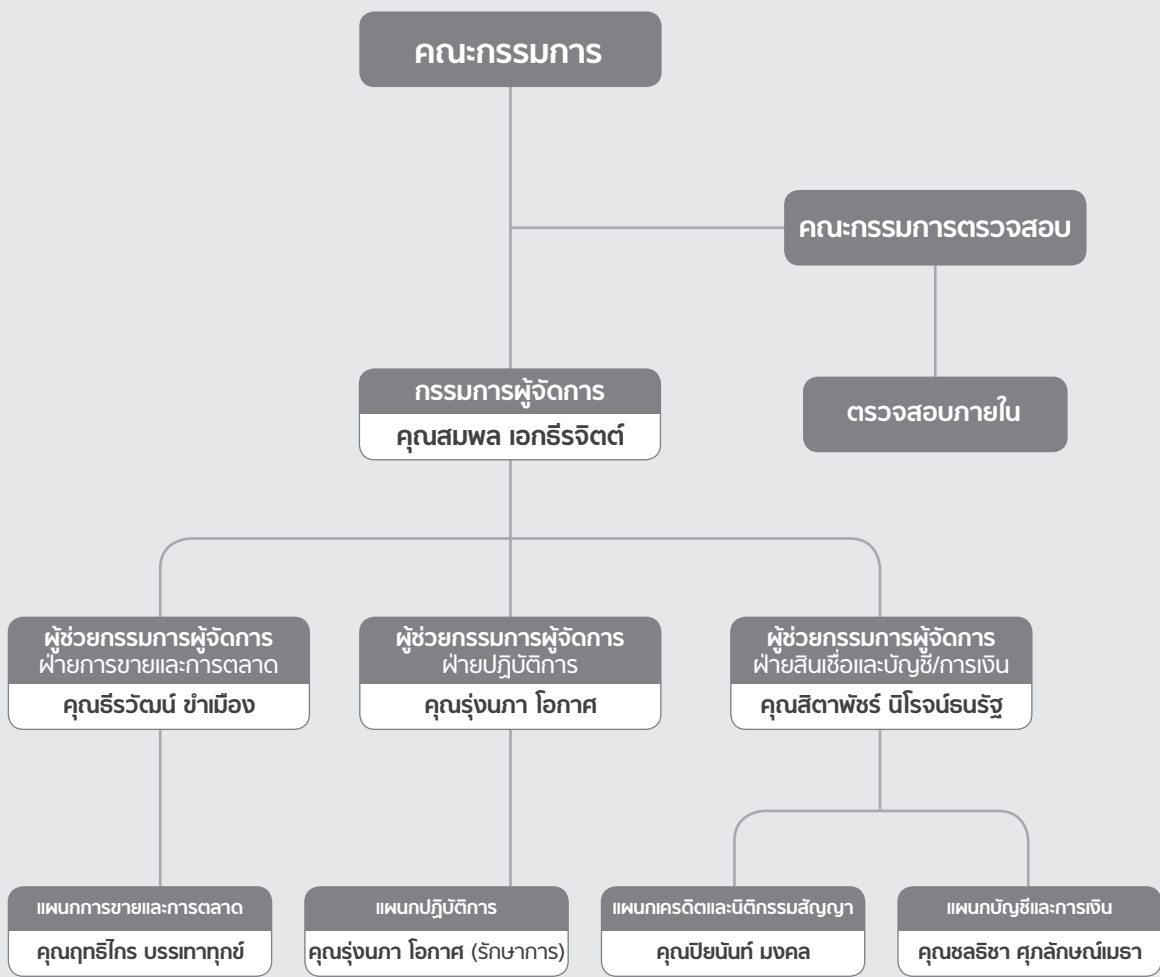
คณะกรรมการ

คณะกรรมการตรวจสอบ

ตรวจสอบภายใน

กรรมการผู้จัดการ
คุณสมพล เอกธีรจิตต์

ผู้ช่วยกรรมการผู้จัดการ
ฝ่ายการขายและการตลาด
คุณธีรวัฒน์ ขำเมือง

ผู้ช่วยกรรมการผู้จัดการ
ฝ่ายปฏิบัติการ
คุณรุ่งนภา โอภาศ

ผู้ช่วยกรรมการผู้จัดการ
ฝ่ายสินเชื่อและบัญชี/การเงิน
คุณสิตาพัชร์ นิโรจน์ธนรัฐ

แผนกการขายและการตลาด
คุณฤทธิไกร บรรเทาทุกข์

แผนกปฏิบัติการ
คุณรุ่งนภา โอภาศ (รักษาการ)

แผนกเครดิตและนิติกรรมสัญญา
คุณปิยนันท์ มงคล

แผนกบัญชีและการเงิน
คุณชลธิชา ศุภลักษณ์เมธา